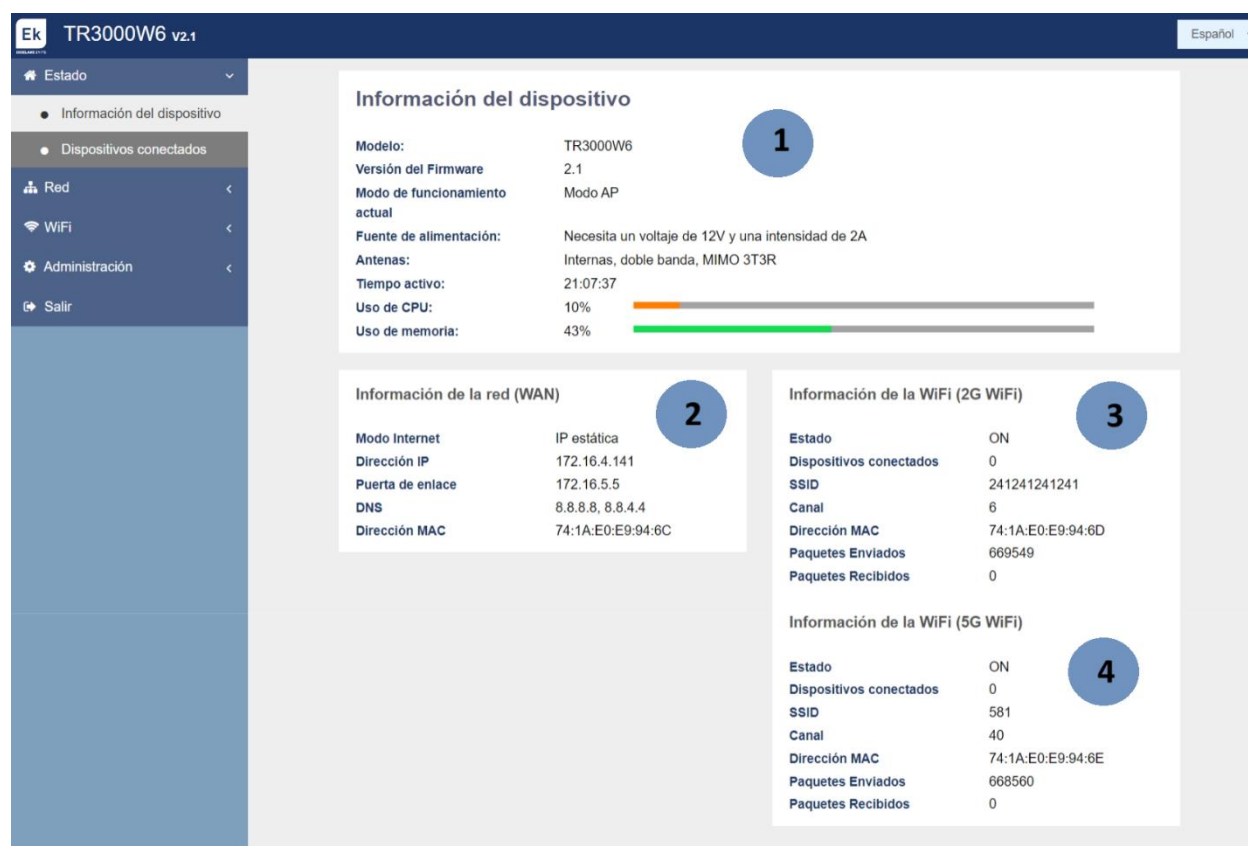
Ek TR3000W6 v2.1

Español

Estado
Información del dispositivo
Dispositivos conectados
Red
WiFi
Administración
Salir

Información del dispositivo

1

| | |
|---|---|
| Modelo: | TR3000W6 |
| Versión del Firmware | 2.1 |
| Modo de funcionamiento actual | Modo AP |
| Fuente de alimentación: | Necesita un voltaje de 12V y una intensidad de 2A |
| Antenas: | Internas, doble banda, MIMO 3T3R |
| Tiempo activo: | 21:07:37 |
| Uso de CPU: | 10% |
| Uso de memoria: | 43% |

Información de la red (WAN)

2

| | |
|---|---|
| Modo Internet | IP estática |
| Dirección IP | 172.16.4.141 |
| Puerta de enlace | 172.16.5.5 |
| DNS | 8.8.8.8, 8.8.4.4 |
| Dirección MAC | 74:1A:E0:E9:94:6C |

Información de la WiFi (2G WiFi)

3

| | |
|---|---|
| Estado | ON |
| Dispositivos conectados | 0 |
| SSID | 241241241241 |
| Canal | 6 |
| Dirección MAC | 74:1A:E0:E9:94:6D |
| Paquetes Enviados | 669549 |
| Paquetes Recibidos | 0 |

Información de la WiFi (5G WiFi)

4

| | |
|---|---|
| Estado | ON |
| Dispositivos conectados | 0 |
| SSID | 581 |
| Canal | 40 |
| Dirección MAC | 74:1A:E0:E9:94:6E |
| Paquetes Enviados | 668560 |
| Paquetes Recibidos | 0 |